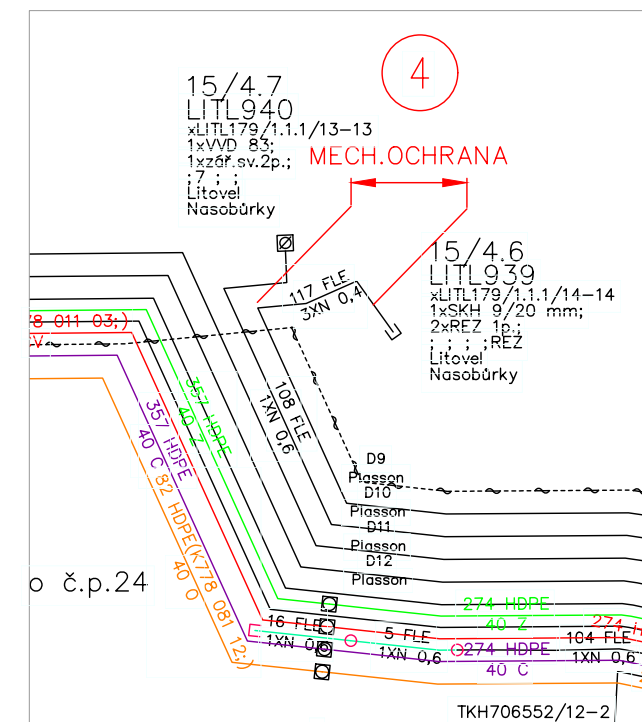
4

15/4.7
LITL940
xLITL179/1.1.1/13-13
1xVVD 83;
1xzář.sv.2p.;
;7 ; ;
Litovel
Nasobůrky

MECH.OCHRANA

15/4.6
LITL939
xLITL179/1.1.1/14-14
1xSKH 9/20 mm;
2xREZ 1p.;
; ; ; ;REZ
Litovel
Nasobůrky

117 FLE
3XN 0,4

108 FLE
1XN 0,6

357 HDPE
40 Z

357 HDPE
40 C 82 HDPE(K778 081 12)
40 O

8 011 03;)

D9
Plasson
D10
Plasson
D11
Plasson
D12
Plasson

o č.p.24

274 HDPE
40 Z
274

16 FLE
1XN 0,6

5 FLE
1XN 0,6

104 FLE
1XN 0,6

274 HDPE
40 C

TKH706552/12-2